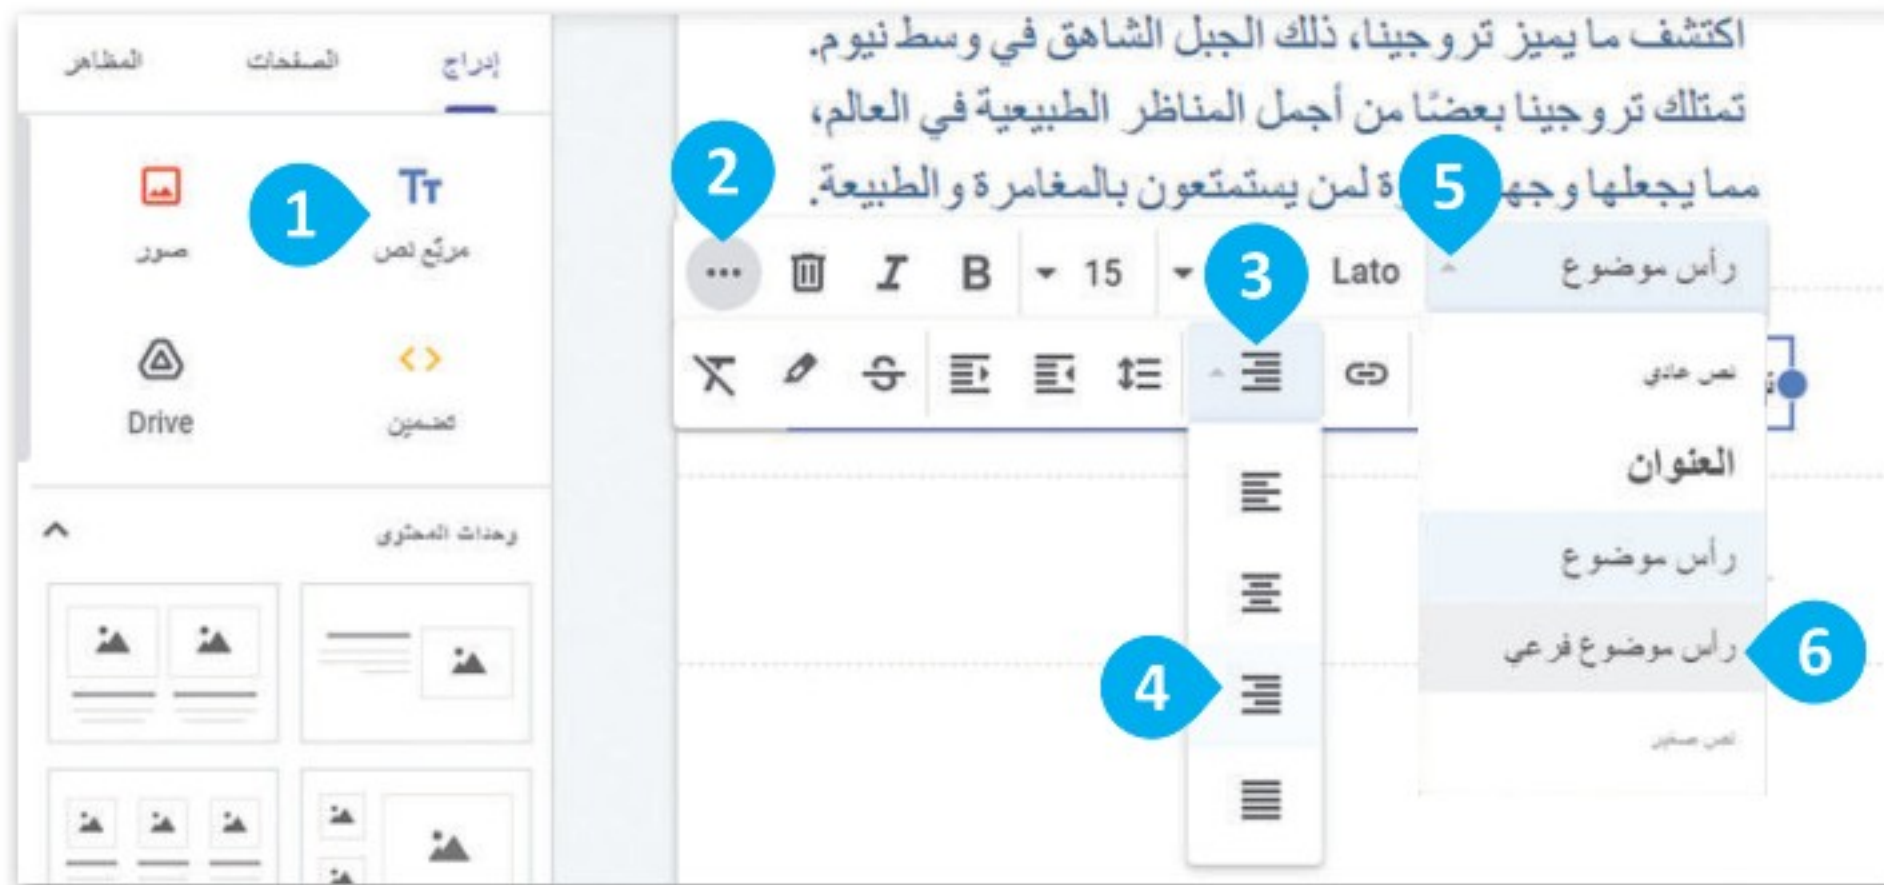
إدراج الصفحات المظاهر

Tт
مربّع نص
صور

1

<>
تضمين
Drive

وحدات المحتوى

اكتشف ما يميز تروجينا، ذلك الجبل الشاهق في وسط نيوم.
تمتلك تروجينا بعضًا من أجمل المناظر الطبيعية في العالم،
مما يجعلها وجه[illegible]ة لمن يستمتعون بالمغامرة والطبيعة.

2

5

3

رأس موضوع Lato 15 B I

نص عادي
العنوان
رأس موضوع
رأس موضوع فرعي
نص صغير

4

6